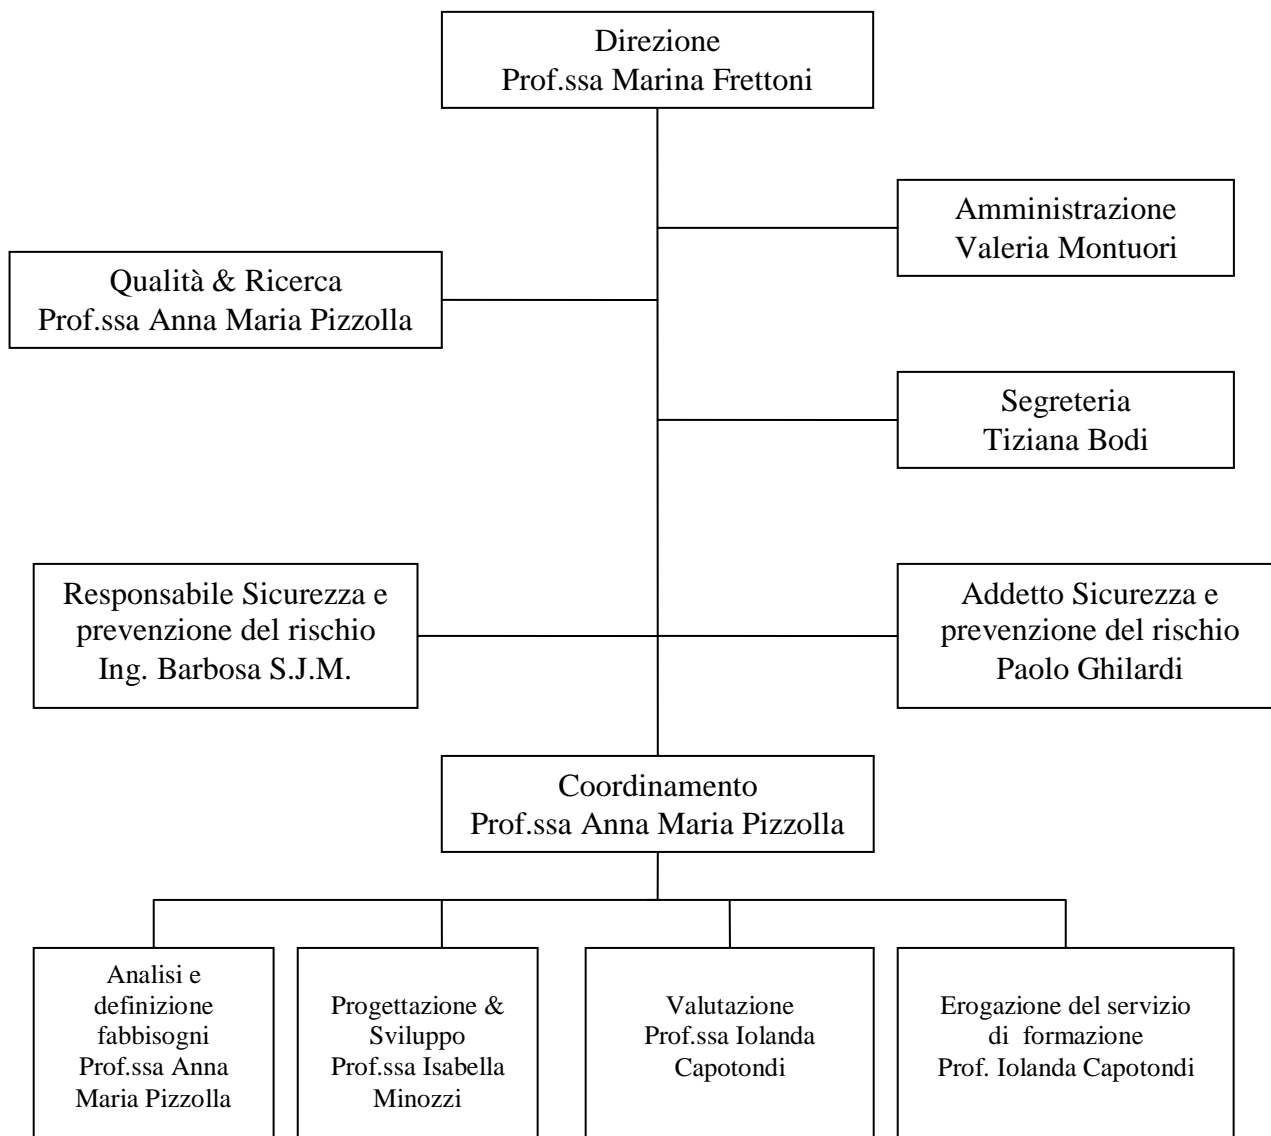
Direzione
Prof.ssa Marina Frettoni

Amministrazione
Valeria Montuori

Qualità & Ricerca
Prof.ssa Anna Maria Pizzolla

Segreteria
Tiziana Bodi

Responsabile Sicurezza e prevenzione del rischio
Ing. Barbosa S.J.M.

Addetto Sicurezza e prevenzione del rischio
Paolo Ghilardi

Coordinamento
Prof.ssa Anna Maria Pizzolla

Analisi e definizione fabbisogni
Prof.ssa Anna Maria Pizzolla

Progettazione & Sviluppo
Prof.ssa Isabella Minozzi

Valutazione
Prof.ssa Iolanda Capotondi

Erogazione del servizio di formazione
Prof. Iolanda Capotondi